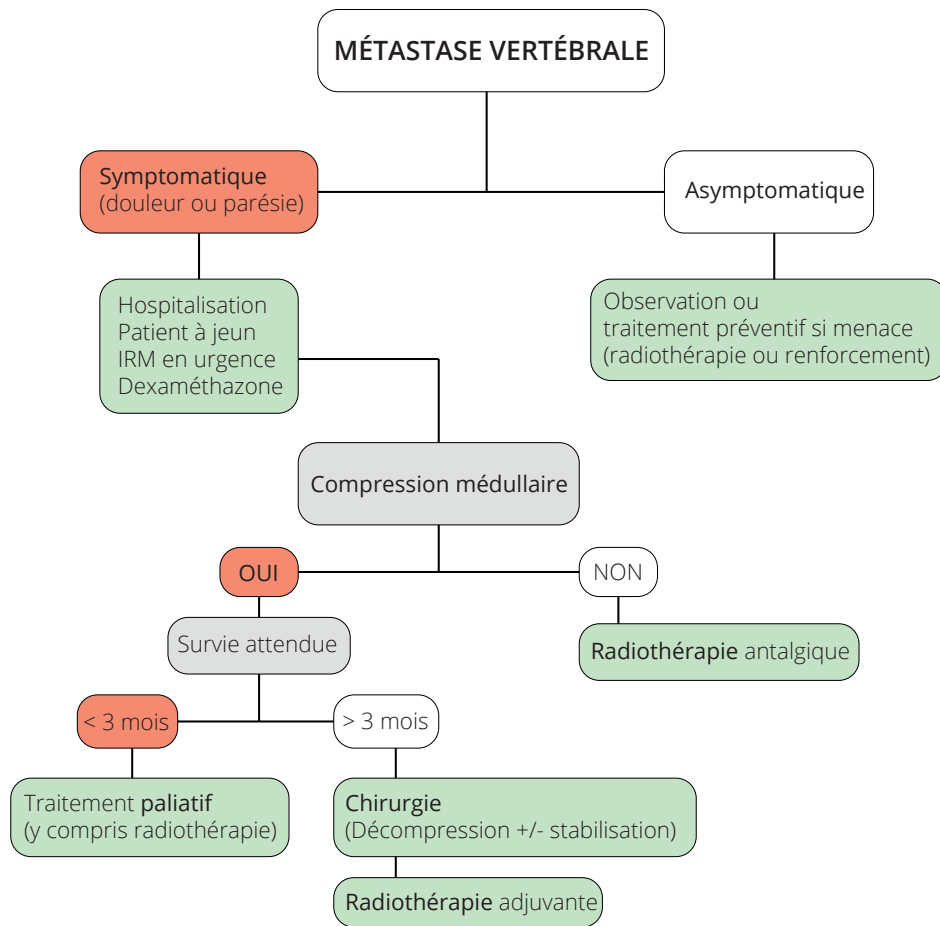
MÉTASTASE VERTÉBRALE

Symptomatique
(douleur ou parésie)

Asymptomatique

Hospitalisation
Patient à jeun
IRM en urgence
Dexaméthazone

Observation ou
traitement préventif si menace
(radiothérapie ou renforcement)

Compression médullaire

OUI

NON

Survie attendue

Radiothérapie antalgique

< 3 mois

> 3 mois

Traitement paliatif
(y compris radiothérapie)

Chirurgie
(Décompression +/- stabilisation)

Radiothérapie adjuvante